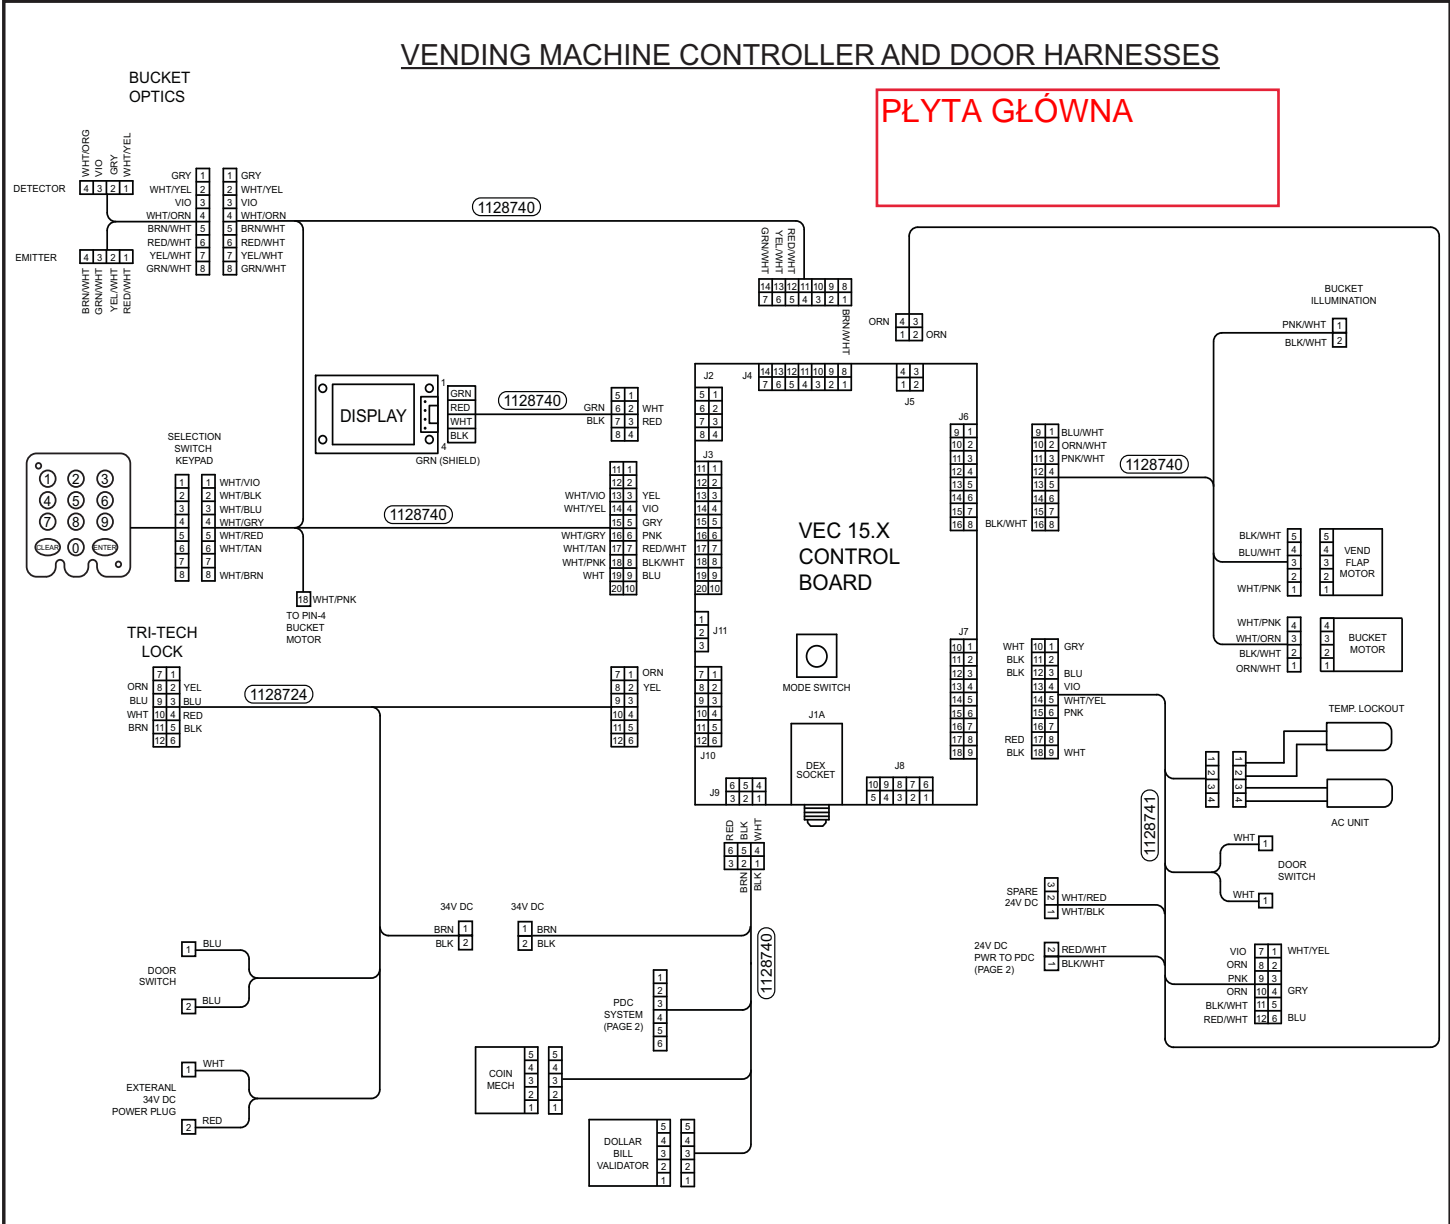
VENDING MACHINE CONTROLLER AND DOOR HARNESSES

PŁYTA GŁÓWNA

BUCKET OPTICS

WHT/ORG VIO GRY WHT/YEL

DETECTOR 4 3 2 1

GRY 1 1 GRY
WHT/YEL 2 2 WHT/YEL
VIO 3 3 VIO
WHT/ORN 4 4 WHT/ORN
BRN/WHT 5 5 BRN/WHT
RED/WHT 6 6 RED/WHT
YEL/WHT 7 7 YEL/WHT
GRN/WHT 8 8 GRN/WHT

EMITTER 4 3 2 1

BRN/WHT GRN/WHT YEL/WHT RED/WHT

1128740

RED/WHT YEL/WHT GRN/WHT

14 13 12 11 10 9 8
7 6 5 4 3 2 1

BRN/WHT

ORN 4 3
1 2 ORN

BUCKET ILLUMINATION
PNK/WHT 1
BLK/WHT 2

DISPLAY

GRN
RED
WHT
BLK
GRN (SHIELD)

1128740

GRN 5 1 WHT
BLK 6 2 RED
7 3
8 4

J2 J4
14 13 12 11 10 9 8
7 6 5 4 3 2 1
4 3
1 2
J5

5 1
6 2
7 3
8 4

J6
9 1
10 2
11 3
12 4
13 5
14 6
15 7
16 8

9 1 BLU/WHT
10 2 ORN/WHT
11 3 PNK/WHT
12 4
13 5
14 6
15 7
BLK/WHT 16 8

1128740

SELECTION SWITCH KEYPAD

1 2 3 4 5 6 7 8 9 CLEAR 0 ENTER

1 1 WHT/VIO
2 2 WHT/BLK
3 3 WHT/BLU
4 4 WHT/GRY
5 5 WHT/RED
6 6 WHT/TAN
7 7
8 8 WHT/BRN

1128740

18 WHT/PNK
TO PIN-4 BUCKET MOTOR

J3
11 1
12 2
WHT/VIO 13 3 YEL
WHT/YEL 14 4 VIO
15 5 GRY
WHT/GRY 16 6 PNK
WHT/TAN 17 7 RED/WHT
WHT/PNK 18 8 BLK/WHT
WHT 19 9 BLU
20 10

11 1
12 2
13 3
14 4
15 5
16 6
17 7
18 8
19 9
20 10

VEC 15.X CONTROL BOARD

BLK/WHT 5 5
BLU/WHT 4 4 VEND FLAP MOTOR
3 3
2 2
WHT/PNK 1 1

WHT/PNK 4 4
WHT/ORN 3 3 BUCKET MOTOR
BLK/WHT 2 2
ORN/WHT 1 1

1
2 J11
3

TRI-TECH LOCK

7 1
ORN 8 2 YEL
BLU 9 3 BLU
WHT 10 4 RED
BRN 11 5 BLK
12 6

1128724

7 1 ORN
8 2 YEL
9 3
10 4
11 5
12 6

7 1
8 2
9 3
10 4
11 5
12 6
J10

MODE SWITCH

J1A

DEX SOCKET

J7
10 1
11 2
12 3
13 4
14 5
15 6
16 7
17 8
18 9

WHT 10 1 GRY
BLK 11 2
BLK 12 3 BLU
13 4 VIO
14 5 WHT/YEL
15 6 PNK
16 7
RED 17 8
BLK 18 9 WHT

TEMP. LOCKOUT

1 2 3 4
1 2 3 4

AC UNIT

J9 6 5 4
3 2 1

J8
10 9 8 7 6
5 4 3 2 1

RED BLK WHT
6 5 4
3 2 1
BRN BLK

1128741

WHT 1
DOOR SWITCH
WHT 1

SPARE 24V DC
3 2 1
WHT/RED
WHT/BLK

24V DC PWR TO PDC (PAGE 2)
2 1
RED/WHT
BLK/WHT

VIO 7 1 WHT/YEL
ORN 8 2
PNK 9 3
ORN 10 4 GRY
BLK/WHT 11 5
RED/WHT 12 6 BLU

1 BLU
DOOR SWITCH
2 BLU

34V DC
BRN 1
BLK 2

34V DC
1 BRN
2 BLK

1128740

PDC SYSTEM (PAGE 2)
1 2 3 4 5 6

COIN MECH
5 4 3 2 1
5 4 3 2 1

1 WHT
EXTERANL 34V DC POWER PLUG
2 RED

DOLLAR BILL VALIDATOR
5 4 3 2 1
5 4 3 2 1